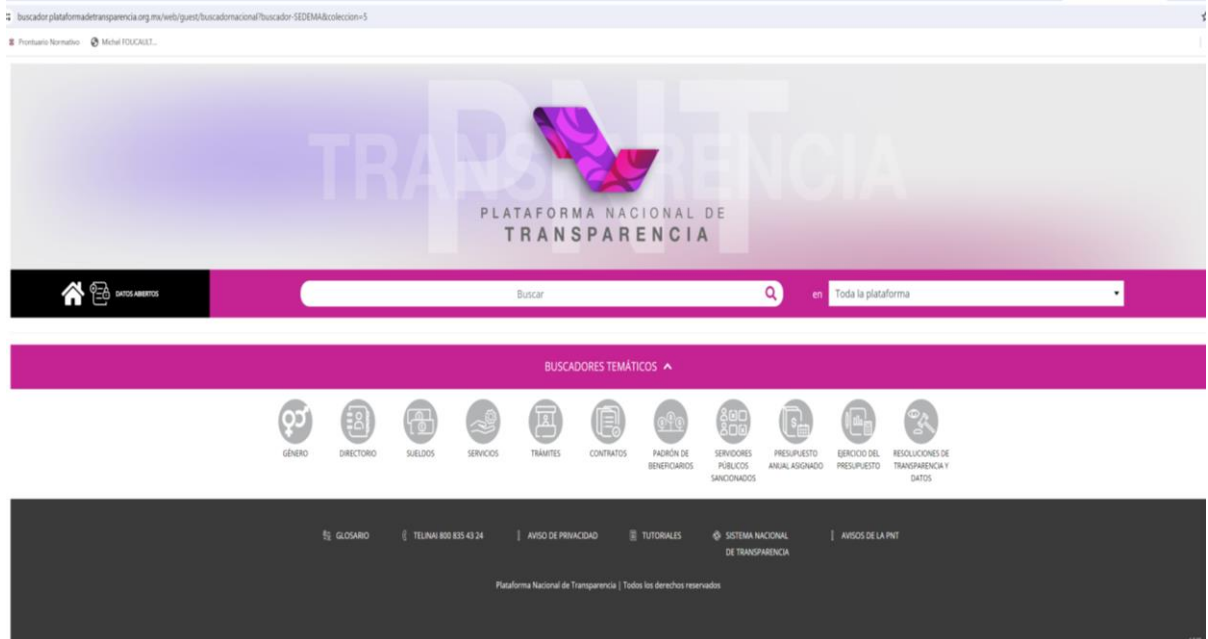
buscador.plataformadetransparencia.org.mx/web/guest/buscadornacional?buscador-SEDEMA&coleccion=5

Prontuario Normativo   Michel FOUCAULT...

PNT
TRANSPARENCIA

PLATAFORMA NACIONAL DE
TRANSPARENCIA

DATOS ABIERTOS

Buscar

en Toda la plataforma

BUSCADORES TEMÁTICOS

GÉNERO
DIRECTORIO
SUELDOS
SERVICIOS
TRÁMITES
CONTRATOS
PADRÓN DE BENEFICIARIOS
SERVIDORES PÚBLICOS SANCIONADOS
PRESUPUESTO ANUAL ASIGNADO
EJERCICIO DEL PRESUPUESTO
RESOLUCIONES DE TRANSPARENCIA Y DATOS

GLOSARIO
TELINAI 800 835 43 24
AVISO DE PRIVACIDAD
TUTORIALES
SISTEMA NACIONAL DE TRANSPARENCIA
AVISOS DE LA PNT

Plataforma Nacional de Transparencia | Todos los derechos reservados